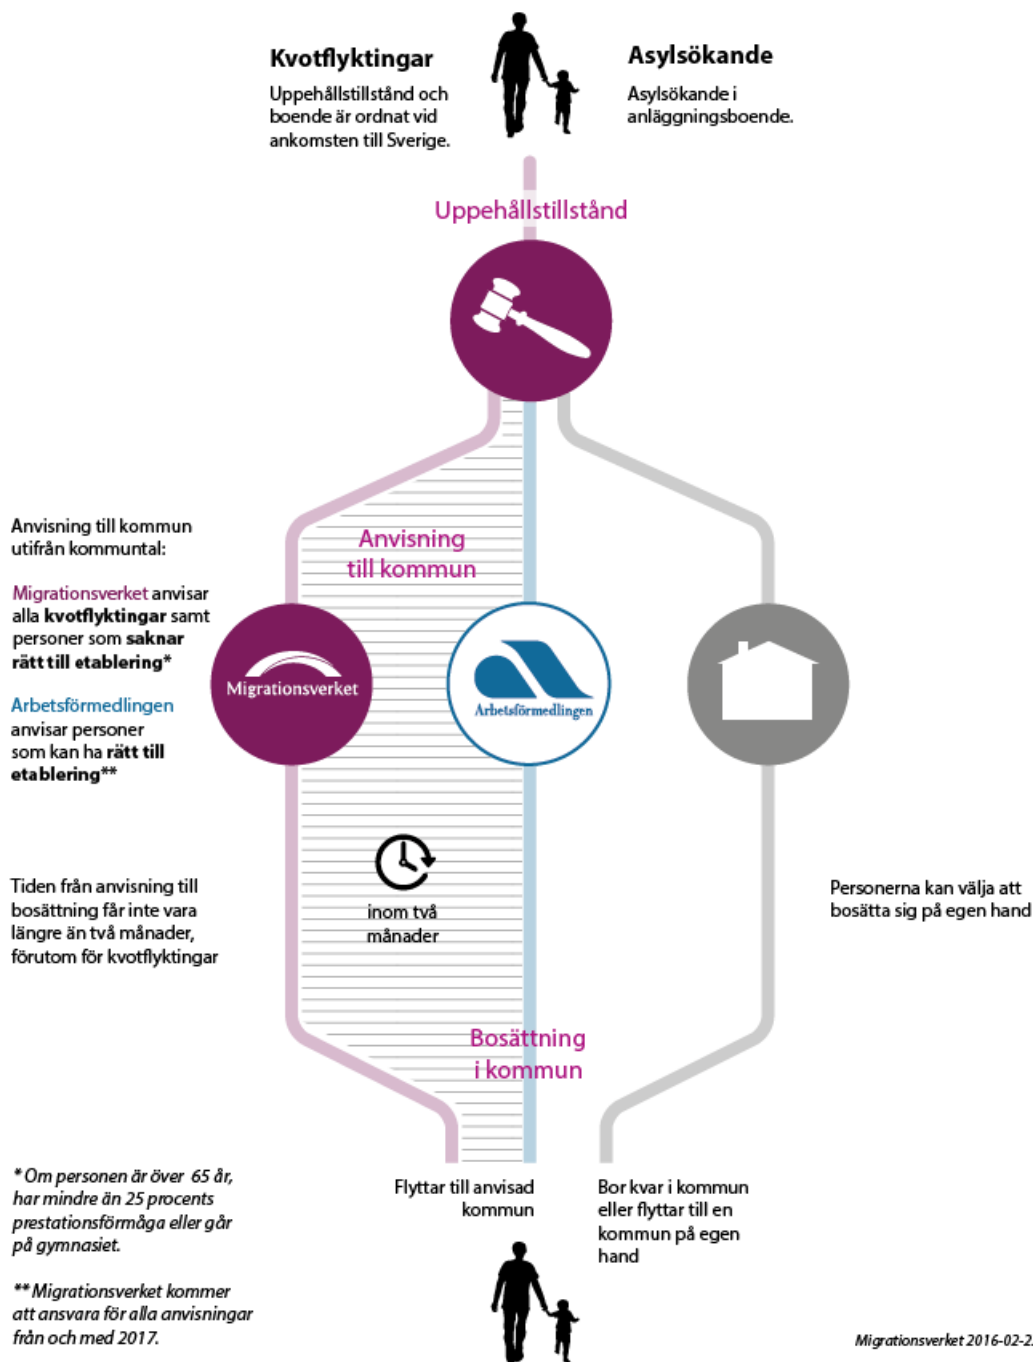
Kvotflyktingar
Uppehållstillstånd och boende är ordnat vid ankomsten till Sverige.

Asylsökande
Asylsökande i anläggningsboende.

Uppehållstillstånd

Anvisning till kommun utifrån kommuntal:

Migrationsverket anvisar alla **kvotflyktingar** samt personer som **saknar rätt till etablering***

Arbetsförmedlingen anvisar personer som kan ha **rätt till etablering****

Anvisning till kommun

Migrationsverket

Arbetsförmedlingen

Tiden från anvisning till bosättning får inte vara längre än två månader, förutom för kvotflyktingar

inom två månader

Personerna kan välja att bosätta sig på egen hand

Bosättning i kommun

*Om personen är över 65 år, har mindre än 25 procents prestationsförmåga eller går på gymnasiet.

**Migrationsverket kommer att ansvara för alla anvisningar från och med 2017.

Flyttar till anvisad kommun

Bor kvar i kommun eller flyttar till en kommun på egen hand

Migrationsverket 2016-02-2